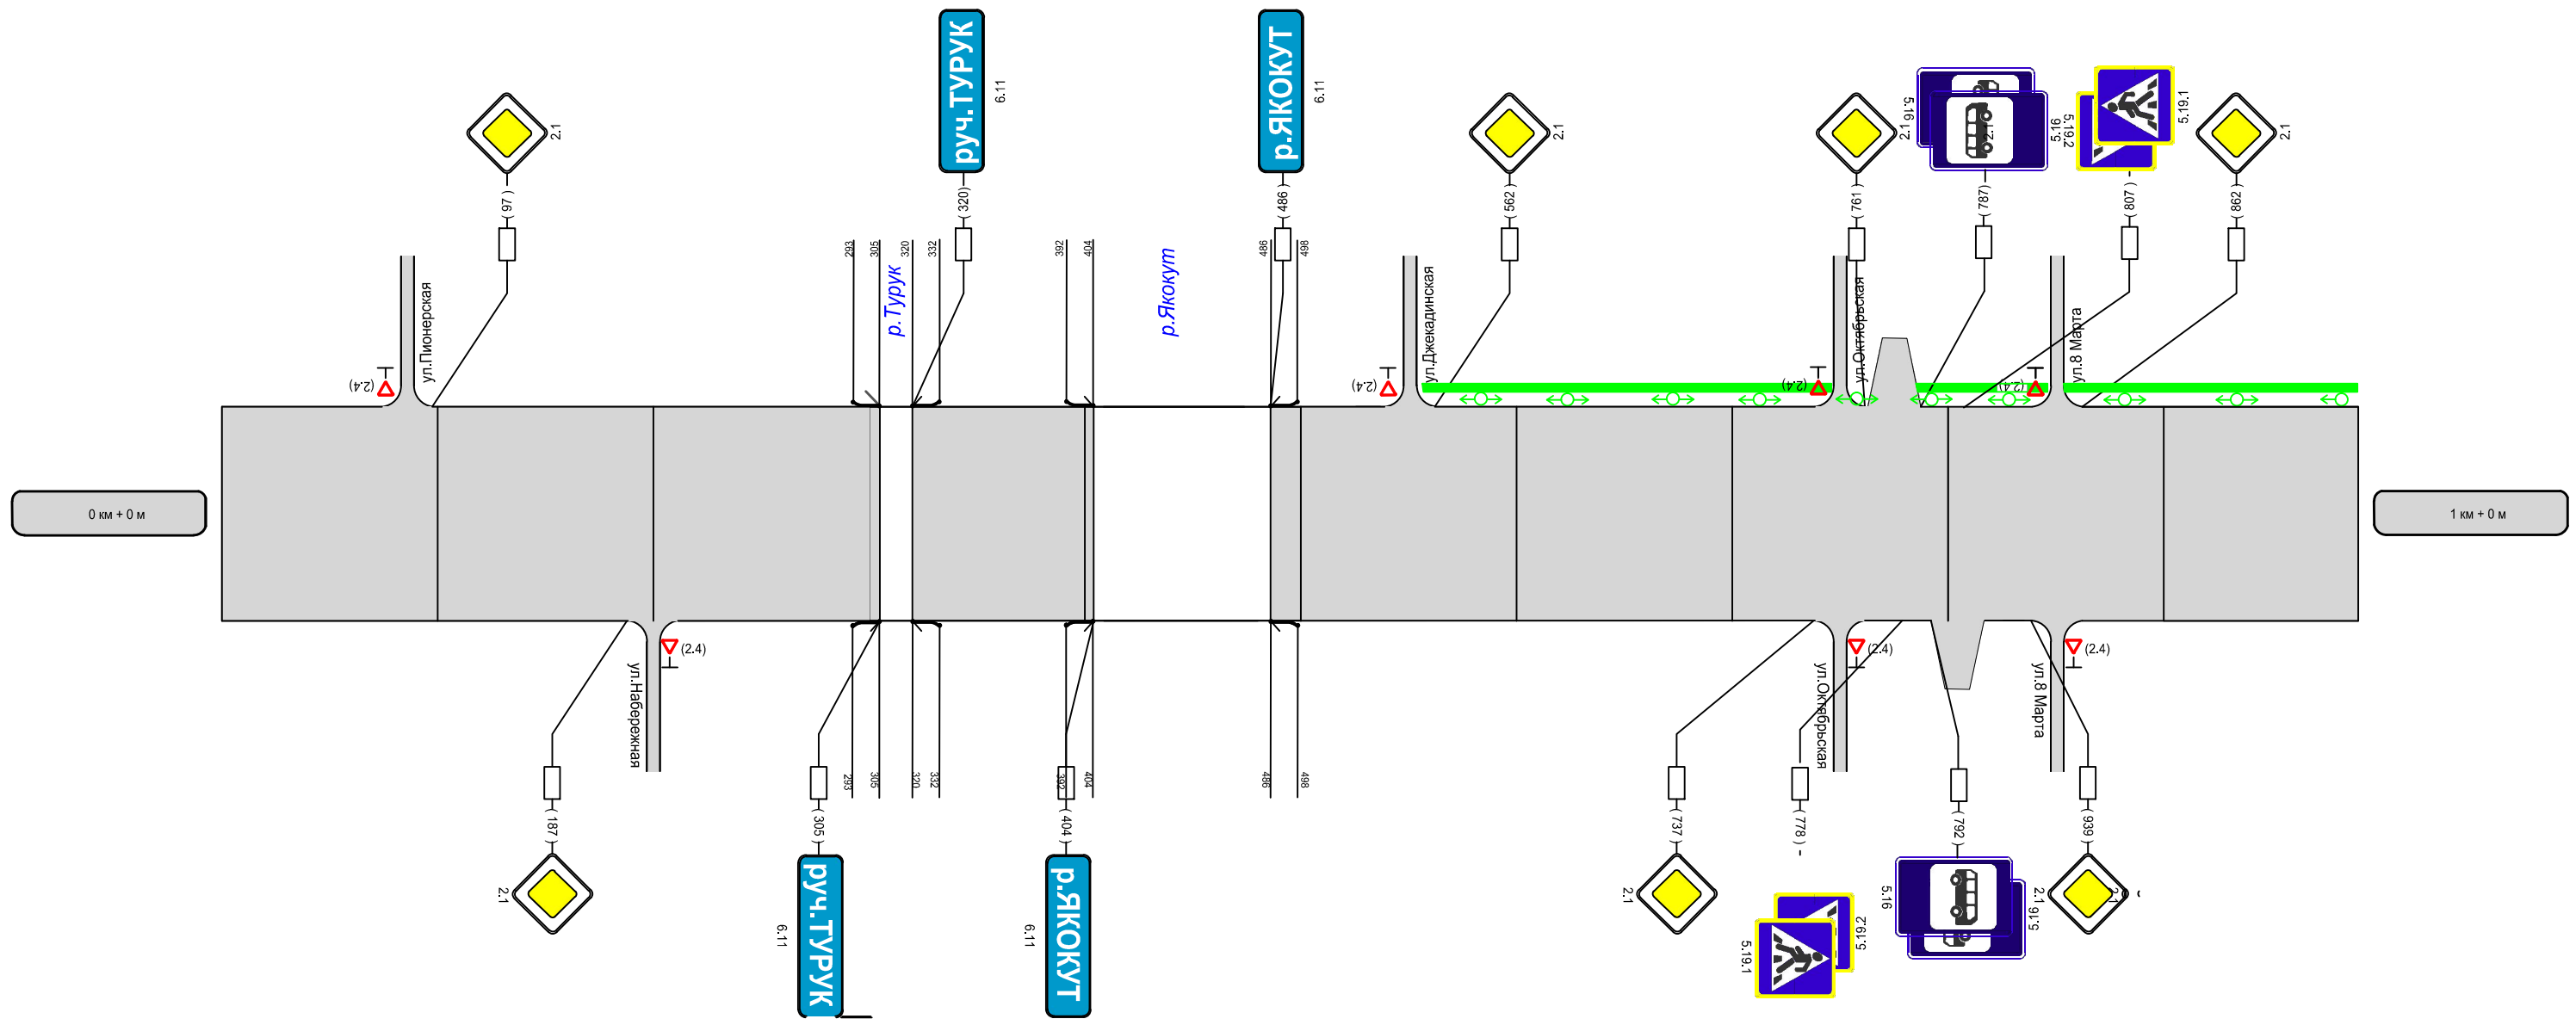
руч.ТУРУК
6.11
р.ЯКОКУТ
6.11
2.1
97
320
486
2.1
562
2.1
761
5.16
5.19.2
787
5.19.1
807
2.1
862
293
305
320
332
392
404
486
498
р.Турук
р.Якокут
ул.Пионерская
(2.4)
(2.4)
ул.Джекадинская
(2.4)
ул.Октябрьская
(2.4)
ул.8 Марта
0 км + 0 м
1 км + 0 м
ул.Набережная
(2.4)
(2.4)
ул.Октябрьская
ул.8 Марта
(2.4)
293
305
320
332
392
404
486
498
187
2.1
305
руч.ТУРУК
6.11
404
р.ЯКОКУТ
6.11
737
2.1
778
5.19.2
5.19.1
792
5.16
939
2.1